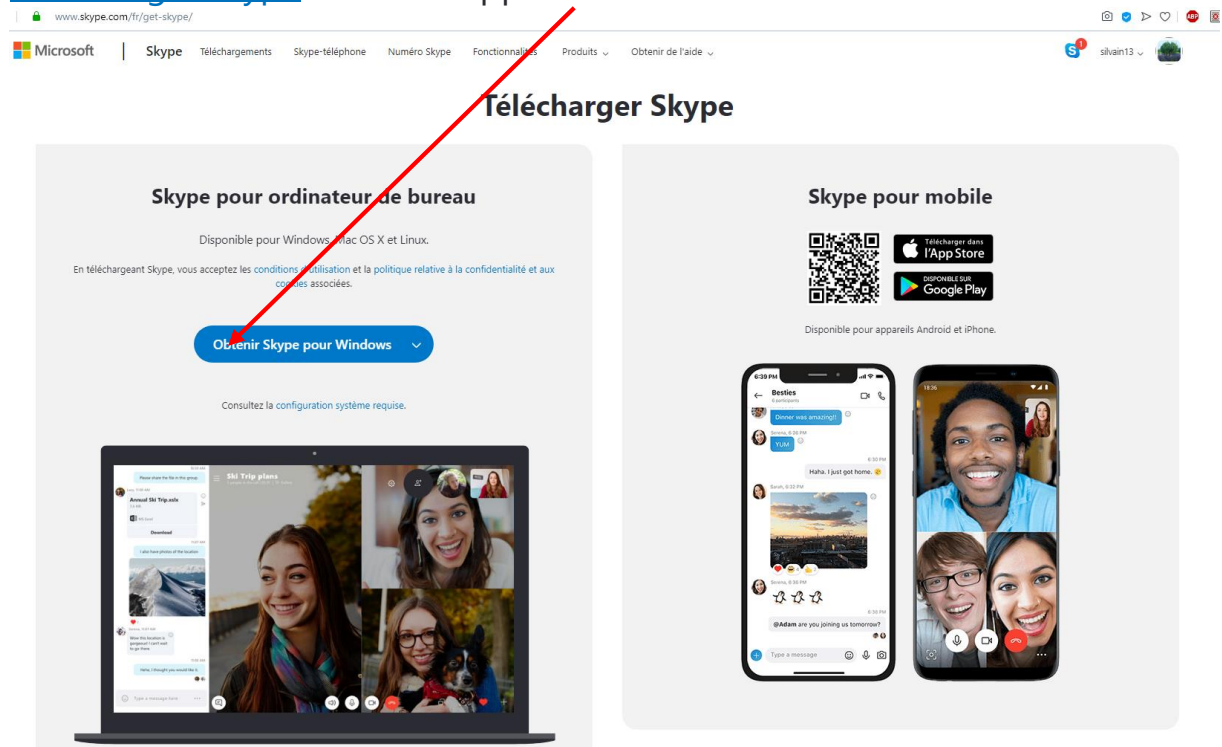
www.skype.com/fr/get-skype/

Microsoft | Skype Téléchargements Skype-téléphone Numéro Skype Fonctionnalités Produits Obtenir de l'aide

silvain13

Télécharger Skype

Skype pour ordinateur de bureau

Disponible pour Windows, Mac OS X et Linux.

En téléchargeant Skype, vous acceptez les conditions d'utilisation et la politique relative à la confidentialité et aux cookies associées.

Obtenir Skype pour Windows

Consultez la configuration système requise.

Ski Trip plans

Annual Ski Trip.xslx

Download

Skype pour mobile

Télécharger dans l'App Store

DISPONIBLE SUR Google Play

Disponible pour appareils Android et iPhone.

Besties

Dinner was amazing!!

YUM

Haha, I just got home.

@Adam are you joining us tomorrow?

Type a message